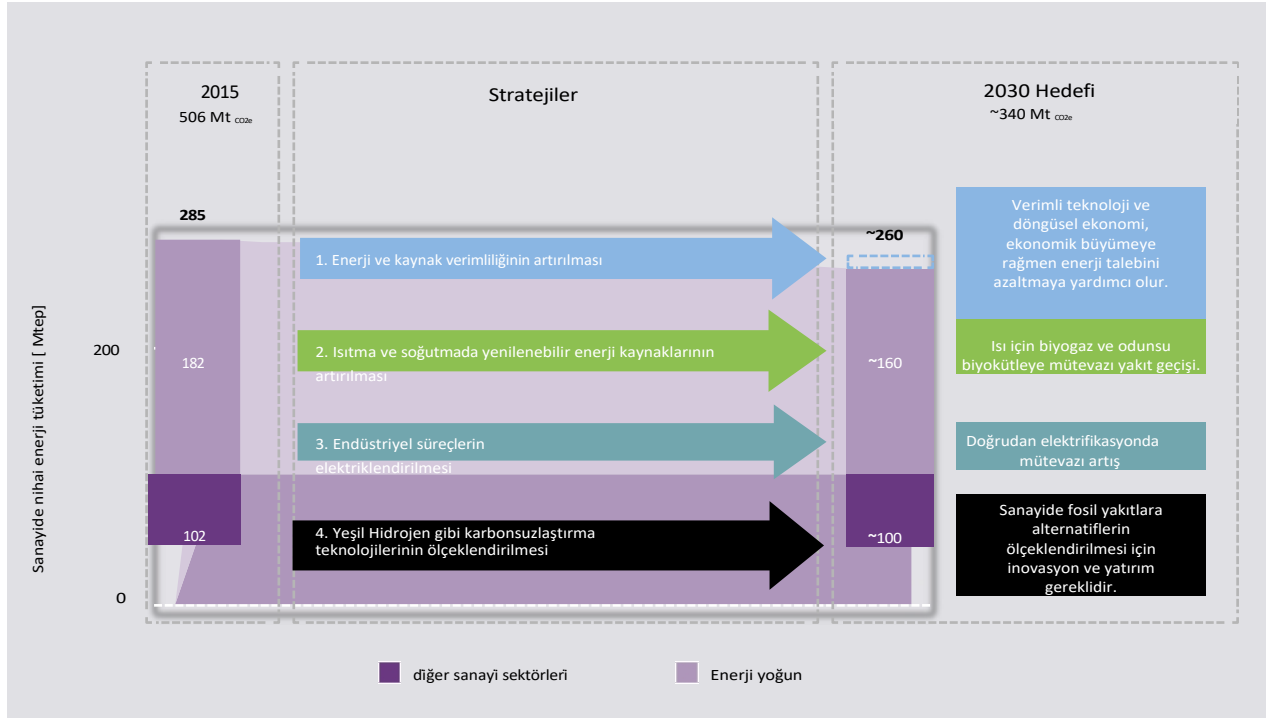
2015
506 Mt $_{CO2e}$

Stratejiler

2030 Hedefi
~340 Mt $_{CO2e}$

Sanayide nihai enerji tüketimi [ Mtep]

200

0

285

182

102

1. Enerji ve kaynak verimliliğinin artırılması

2. Isıtma ve soğutmada yenilenebilir enerji kaynaklarının artırılması

3. Endüstriyel süreçlerin elektriklendirilmesi

4. Yeşil Hidrojen gibi karbonsuzlaştırma teknolojilerinin ölçeklendirilmesi

~260

~160

~100

Verimli teknoloji ve döngüsel ekonomi, ekonomik büyümeye rağmen enerji talebini azaltmaya yardımcı olur.

Isı için biyogaz ve odunsu biyokütleye mütevazı yakıt geçişi.

Doğrudan elektrifikasyonda mütevazı artış

Sanayide fosil yakıtlara alternatiflerin ölçeklendirilmesi için inovasyon ve yatırım gereklidir.

diğer sanayi sektörleri

Enerji yoğun